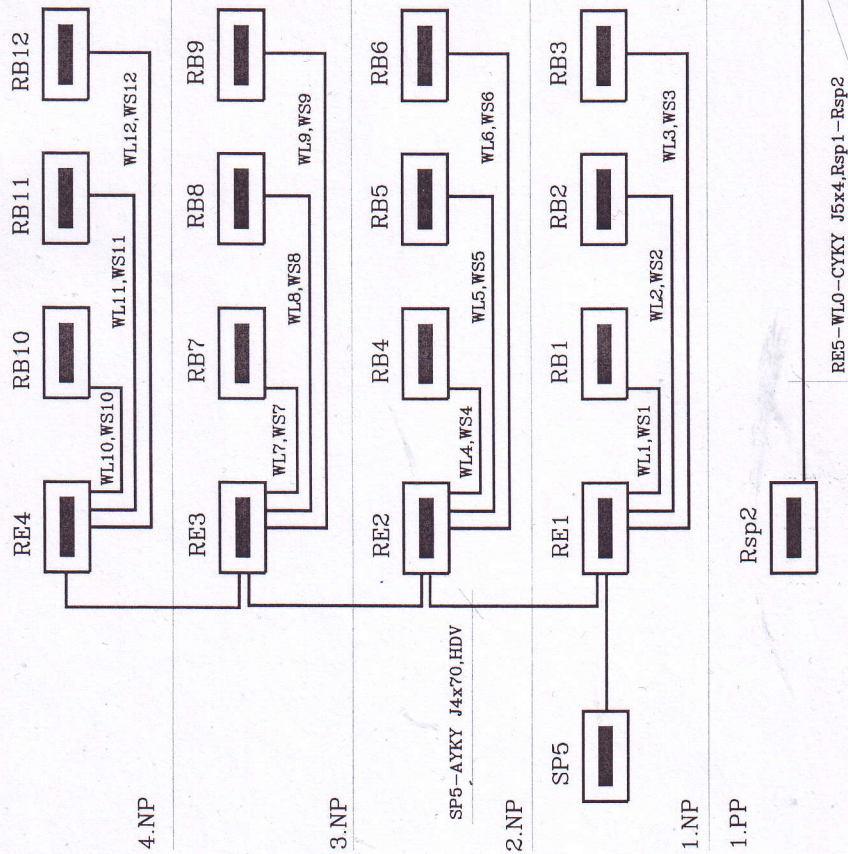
RB12
RB11
RB10
RE4
WL12,WS12
WL11,WS11
WL10,WS10
4.NP

RB9
RB8
RB7
RE3
WL9,WS9
WL8,WS8
WL7,WS7
3.NP

RB6
RB5
RB4
RE2
WL6,WS6
WL5,WS5
WL4,WS4
SP5-AYKY J4x70,HDV
2.NP

RB3
RB2
RB1
RE1
WL3,WS3
WL2,WS2
WL1,WS1
SP5
1.NP

Rsp2
RE5-WL0-CYKY J5x4,Rsp1-Rsp2
1.PP